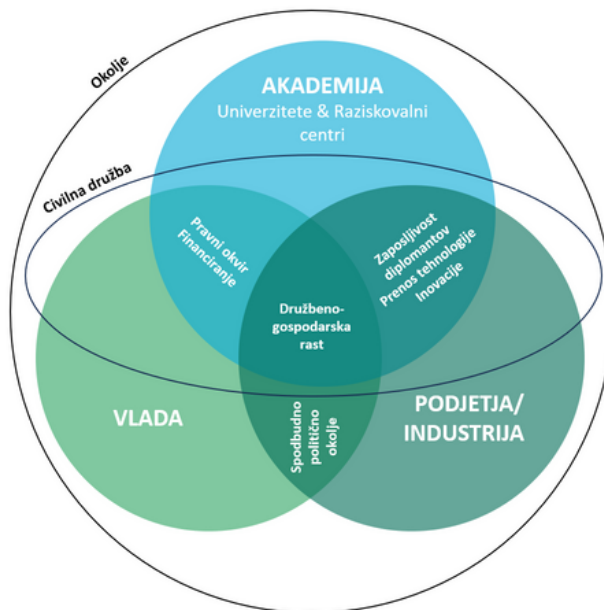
Okolje

Civilna družba

AKADEMIJA
Univerzitete & Raziskovalni centri

Pravni okvir
Financiranje

Zaposljivost diplomantov
Prenos tehnologije
Inovacije

Družbeno-gospodarska rast

VLADA

Spodbudno politično okolje

PODJETJA/
INDUSTRIJA